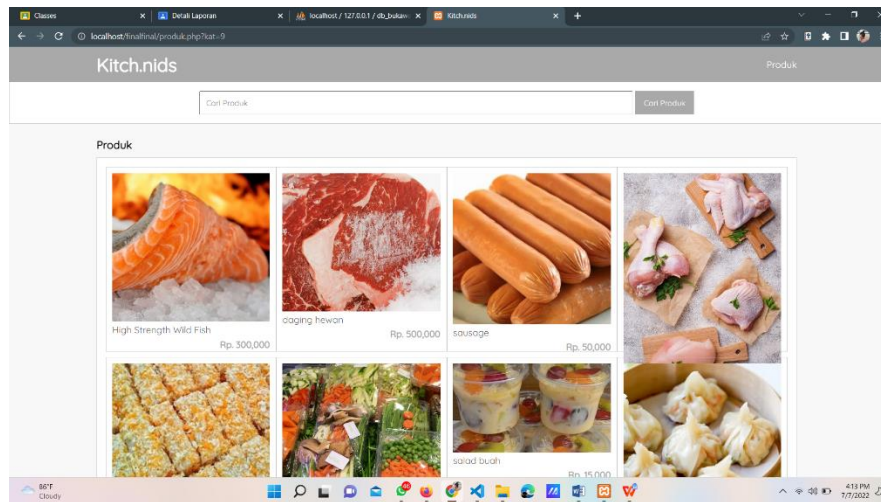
Classes ×
Detail Laporan ×
localhost / 127.0.0.1 / db_bukaw ×
Kitch.nids ×
+

localhost/finalfinal/produk.php?kat=9

Kitch.nids

Produk

Cari Produk

Cari Produk

Produk

High Strength Wild Fish
Rp. 300,000

daging hewan
Rp. 500,000

sausage
Rp. 50,000

salad buah
Rp. 15,000

86°F
Cloudy

4:13 PM
7/7/2022